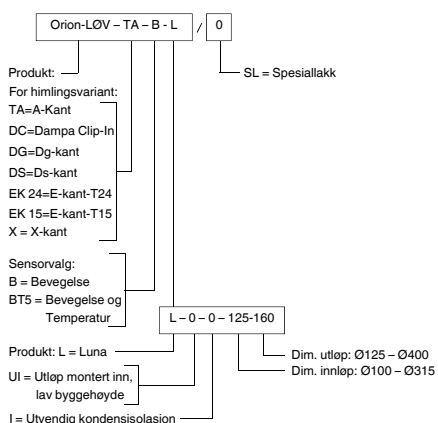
Orion-LØV – TA – B - L / 0

Produkt:

For himlingsvariant:
TA=A-Kant
DC=Dampa Clip-In
DG=Dg-kant
DS=Ds-kant
EK 24=E-kant-T24
EK 15=E-kant-T15
X = X-kant

SL = Spesiallakk

Sensorvalg:
B = Bevegelse
BT5 = Bevegelse og Temperatur

L – 0 – 0 – 125-160

Produkt: L = Luna

UI = Utløp montert inn, lav byggehøyde

I = Utvendig kondensisolasjon

Dim. utløp: Ø125 – Ø400
Dim. innløp: Ø100 – Ø315